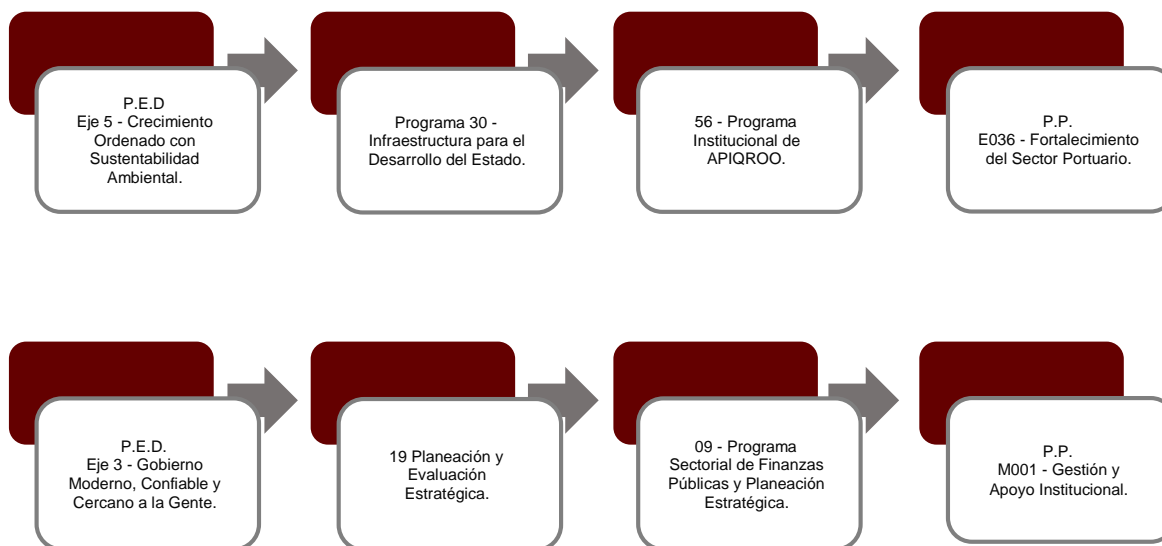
P.E.D
Eje 5 - Crecimiento Ordenado con Sustentabilidad Ambiental.

Programa 30 - Infraestructura para el Desarrollo del Estado.

56 - Programa Institucional de APIQROO.

P.P.
E036 - Fortalecimiento del Sector Portuario.

P.E.D.
Eje 3 - Gobierno Moderno, Confiable y Cercano a la Gente.

19 Planeación y Evaluación Estratégica.

09 - Programa Sectorial de Finanzas Públicas y Planeación Estratégica.

P.P.
M001 - Gestión y Apoyo Institucional.